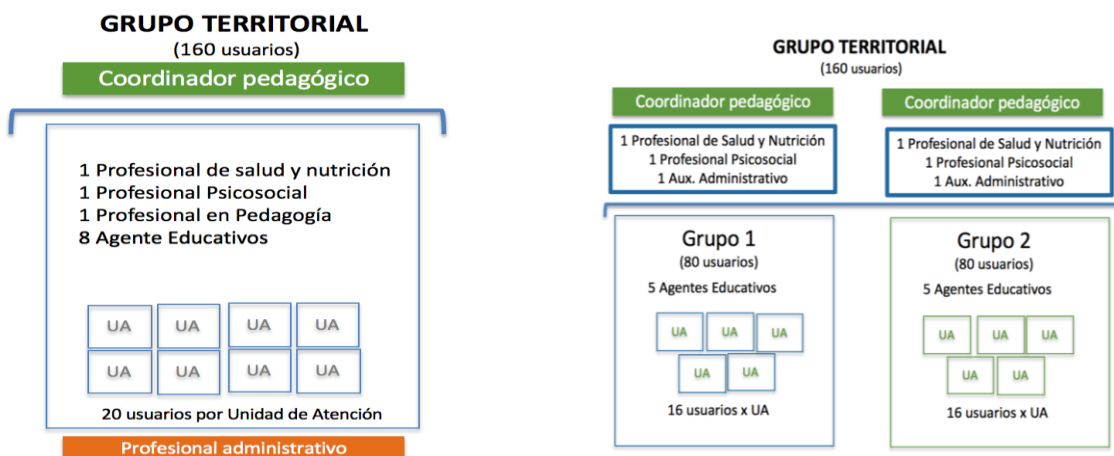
GRUPO TERRITORIAL
(160 usuarios)

Coordinador pedagógico

1 Profesional de salud y nutrición
1 Profesional Psicosocial
1 Profesional en Pedagogía
8 Agente Educativos

UA UA UA UA
UA UA UA UA

20 usuarios por Unidad de Atención

Profesional administrativo

GRUPO TERRITORIAL
(160 usuarios)

Coordinador pedagógico

1 Profesional de Salud y Nutrición
1 Profesional Psicosocial
1 Aux. Administrativo

Coordinador pedagógico

1 Profesional de Salud y Nutrición
1 Profesional Psicosocial
1 Aux. Administrativo

Grupo 1
(80 usuarios)
5 Agentes Educativos

UA UA UA
UA UA

16 usuarios x UA

Grupo 2
(80 usuarios)
5 Agentes Educativos

UA UA UA
UA UA

16 usuarios x UA